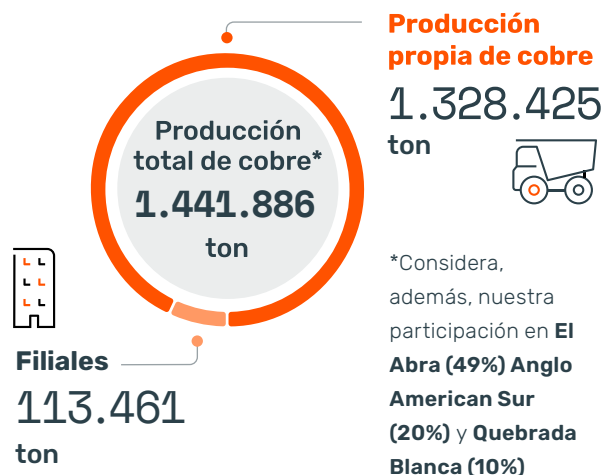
Producción propia de cobre
1.328.425
ton

Producción total de cobre*
1.441.886
ton

Filiales
113.461
ton

*Considera, además, nuestra participación en El Abra (49%) Anglo American Sur (20%) y Quebrada Blanca (10%)